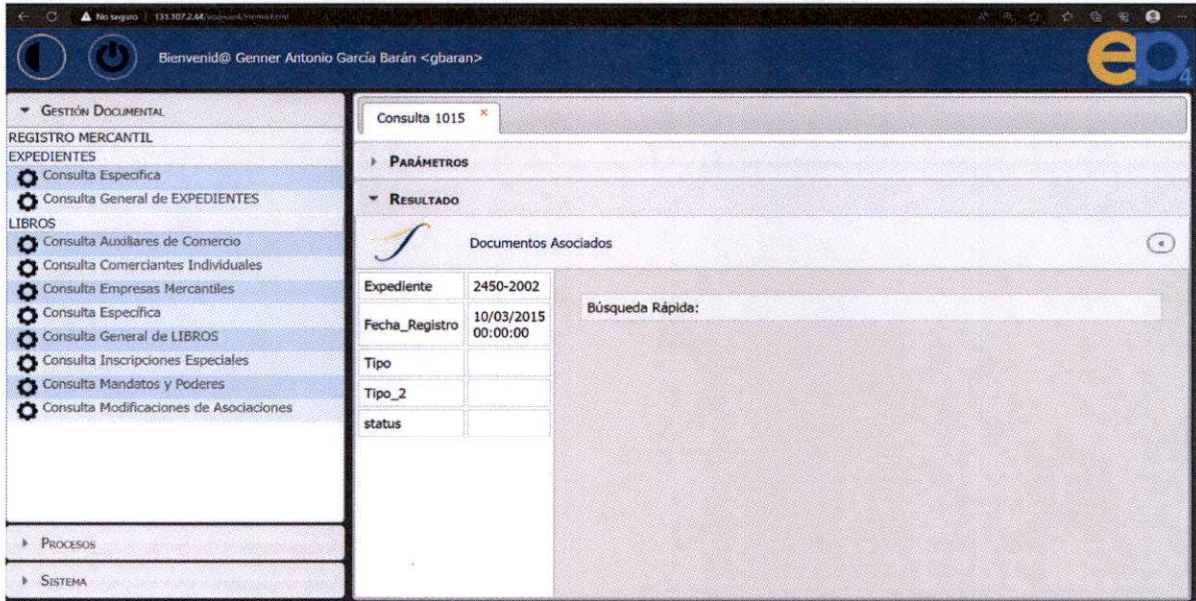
No seguro | 131.107.2.44/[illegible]

Bienvenid@ Genner Antonio García Barán <gbaran>

e

Gestión Documental
REGISTRO MERCANTIL
EXPEDIENTES
Consulta Especifica
Consulta General de EXPEDIENTES
LIBROS
Consulta Auxiliares de Comercio
Consulta Comerciantes Individuales
Consulta Empresas Mercantiles
Consulta Especifica
Consulta General de LIBROS
Consulta Inscripciones Especiales
Consulta Mandatos y Poderes
Consulta Modificaciones de Asociaciones

Procesos
Sistema

Consulta 1015 ×

Parámetros
Resultado

Documentos Asociados

| Expediente | 2450-2002 |
|---|---|
| Fecha_Registro | 10/03/2015 00:00:00 |
| Tipo | |
| Tipo_2 | |
| status | |

Búsqueda Rápida: